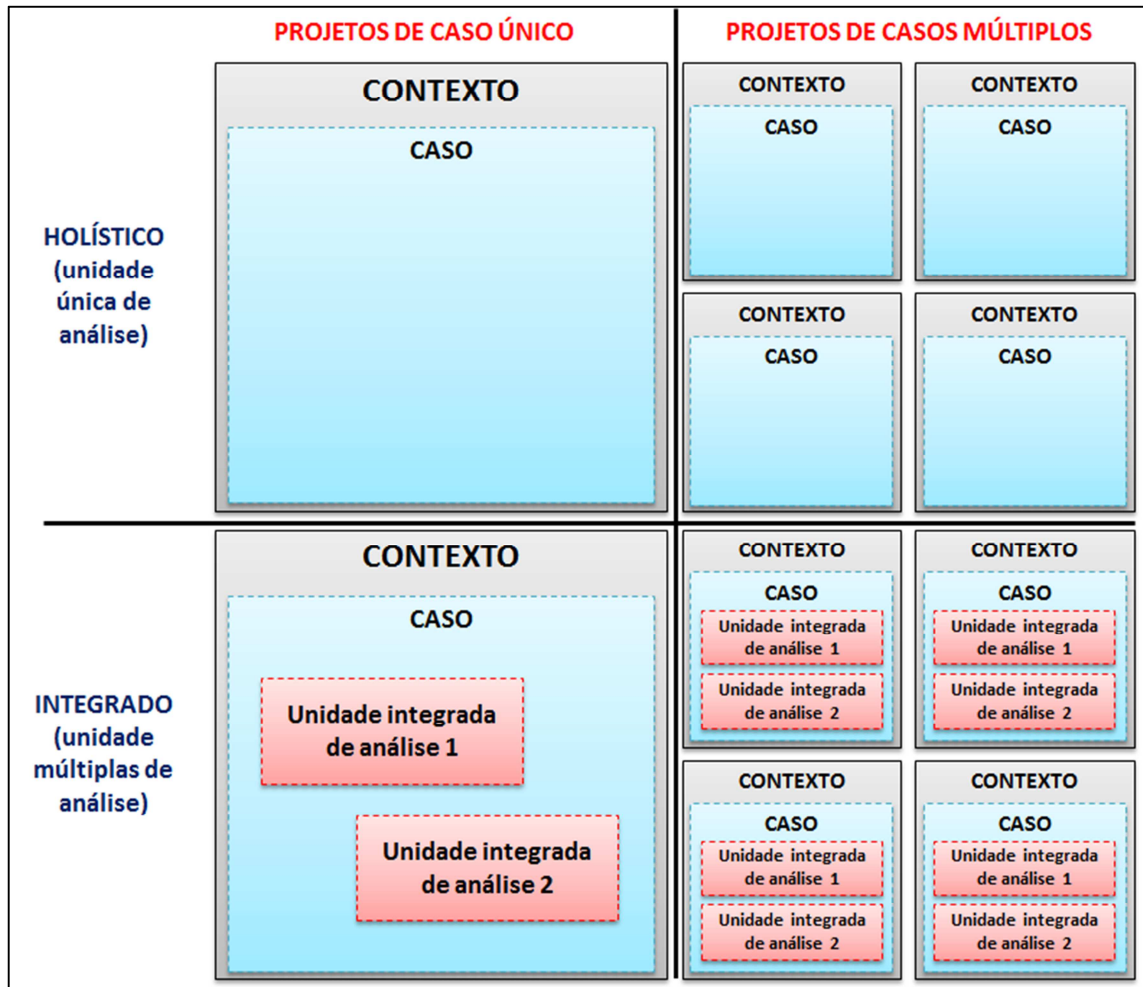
PROJETOS DE CASO ÚNICO

PROJETOS DE CASOS MÚLTIPLOS

HOLÍSTICO (unidade única de análise)

CONTEXTO
CASO

CONTEXTO
CASO

CONTEXTO
CASO

CONTEXTO
CASO

CONTEXTO
CASO

INTEGRADO (unidade múltiplas de análise)

CONTEXTO
CASO
Unidade integrada de análise 1
Unidade integrada de análise 2

CONTEXTO
CASO
Unidade integrada de análise 1
Unidade integrada de análise 2

CONTEXTO
CASO
Unidade integrada de análise 1
Unidade integrada de análise 2

CONTEXTO
CASO
Unidade integrada de análise 1
Unidade integrada de análise 2

CONTEXTO
CASO
Unidade integrada de análise 1
Unidade integrada de análise 2